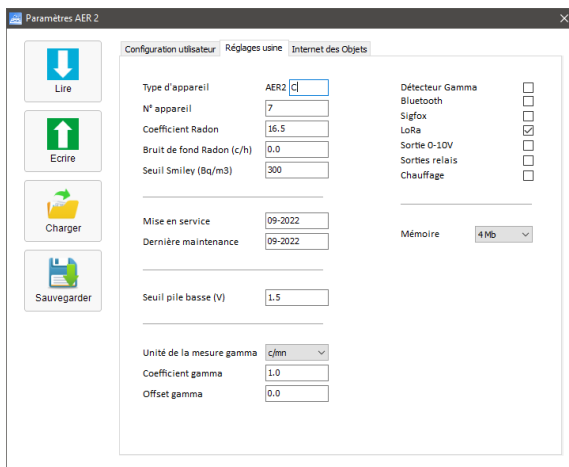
Paramètres AER 2

Lire

Ecrire

Charger

Sauvegarder

Configuration utilisateur | Réglages usine | Internet des Objets

Type d'appareil AER2 C
N° appareil 7
Coefficient Radon 16.5
Bruit de fond Radon (c/h) 0.0
Seuil Smiley (Bq/m3) 300

Mise en service 09-2022
Dernière maintenance 09-2022

Seuil pile basse (V) 1.5

Unité de la mesure gamma c/mn
Coefficient gamma 1.0
Offset gamma 0.0

Détecteur Gamma
Bluetooth
Sigfox
LoRa
Sortie 0-10V
Sorties relais
Chauffage

Mémoire 4 Mb